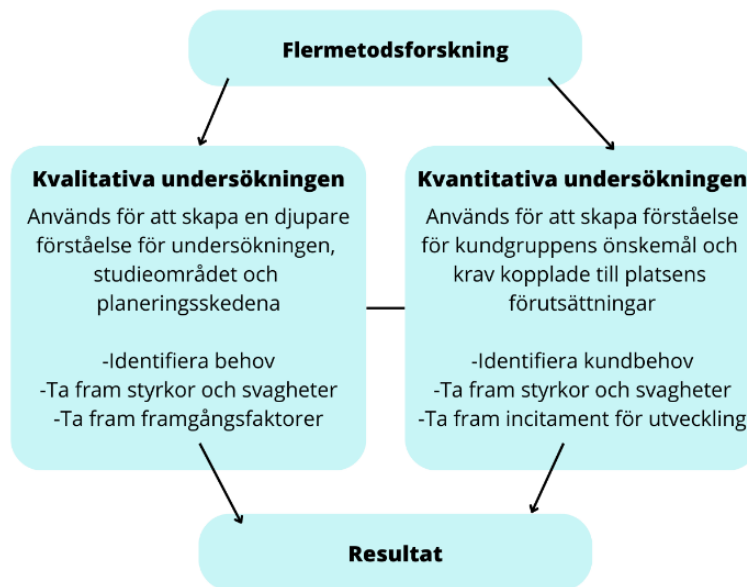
Flermetodsforskning

Kvalitativa undersökningen

Används för att skapa en djupare förståelse för undersökningen, studieområdet och planeringsskedena

-Identifiera behov
-Ta fram styrkor och svagheter
-Ta fram framgångsfaktorer

Kvantitativa undersökningen

Används för att skapa förståelse för kundgruppens önskemål och krav kopplade till platsens förutsättningar

-Identifiera kundbehov
-Ta fram styrkor och svagheter
-Ta fram incitament för utveckling

Resultat